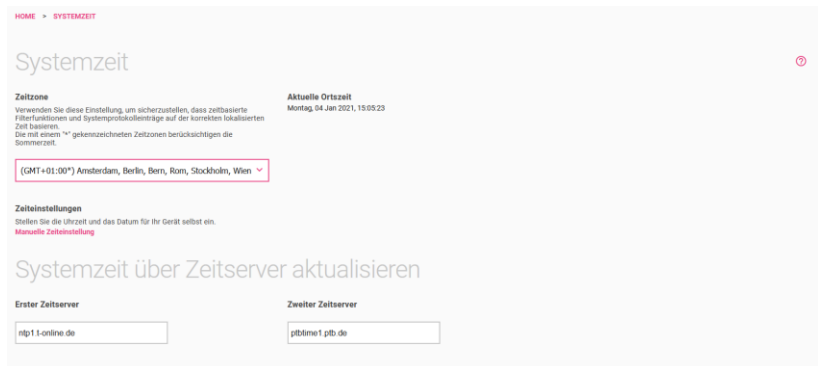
HOME > SYSTEMZEIT

Systemzeit

Zeitzone
Verwenden Sie diese Einstellung, um sicherzustellen, dass zeitbasierte Filterfunktionen und Systemprotokolleinträge auf der korrekten lokalisierten Zeit basieren.
Die mit einem "*" gekennzeichneten Zeitzonen berücksichtigen die Sommerzeit.

Aktuelle Ortszeit
Montag, 04 Jan 2021, 15:05:23

(GMT+01:00*) Amsterdam, Berlin, Bern, Rom, Stockholm, Wien

Zeiteinstellungen
Stellen Sie die Uhrzeit und das Datum für Ihr Gerät selbst ein.
Manuelle Zeiteinstellung

Systemzeit über Zeitserver aktualisieren

Erster Zeitserver
ntp1.t-online.de

Zweiter Zeitserver
ptbtime1.ptb.de